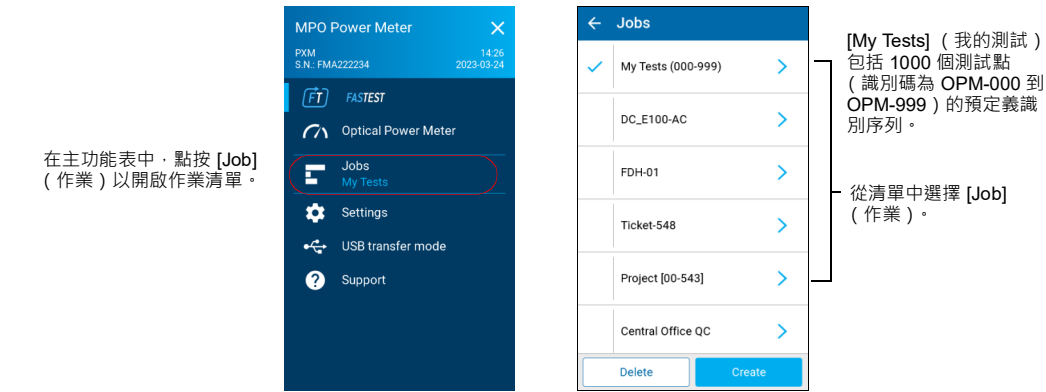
在主功能表中，點按 [Job]（作業）以開啟作業清單。

MPO Power Meter
PXM
S.N.: FMA222234
14:26
2023-03-24
FT FASTEST
Optical Power Meter
Jobs
My Tests
Settings
USB transfer mode
Support

← Jobs
My Tests (000-999)
DC_E100-AC
FDH-01
Ticket-548
Project [00-543]
Central Office QC
Delete
Create

[My Tests]（我的測試）包括 1000 個測試點（識別碼為 OPM-000 到 OPM-999）的預定義識別序列。

從清單中選擇 [Job]（作業）。